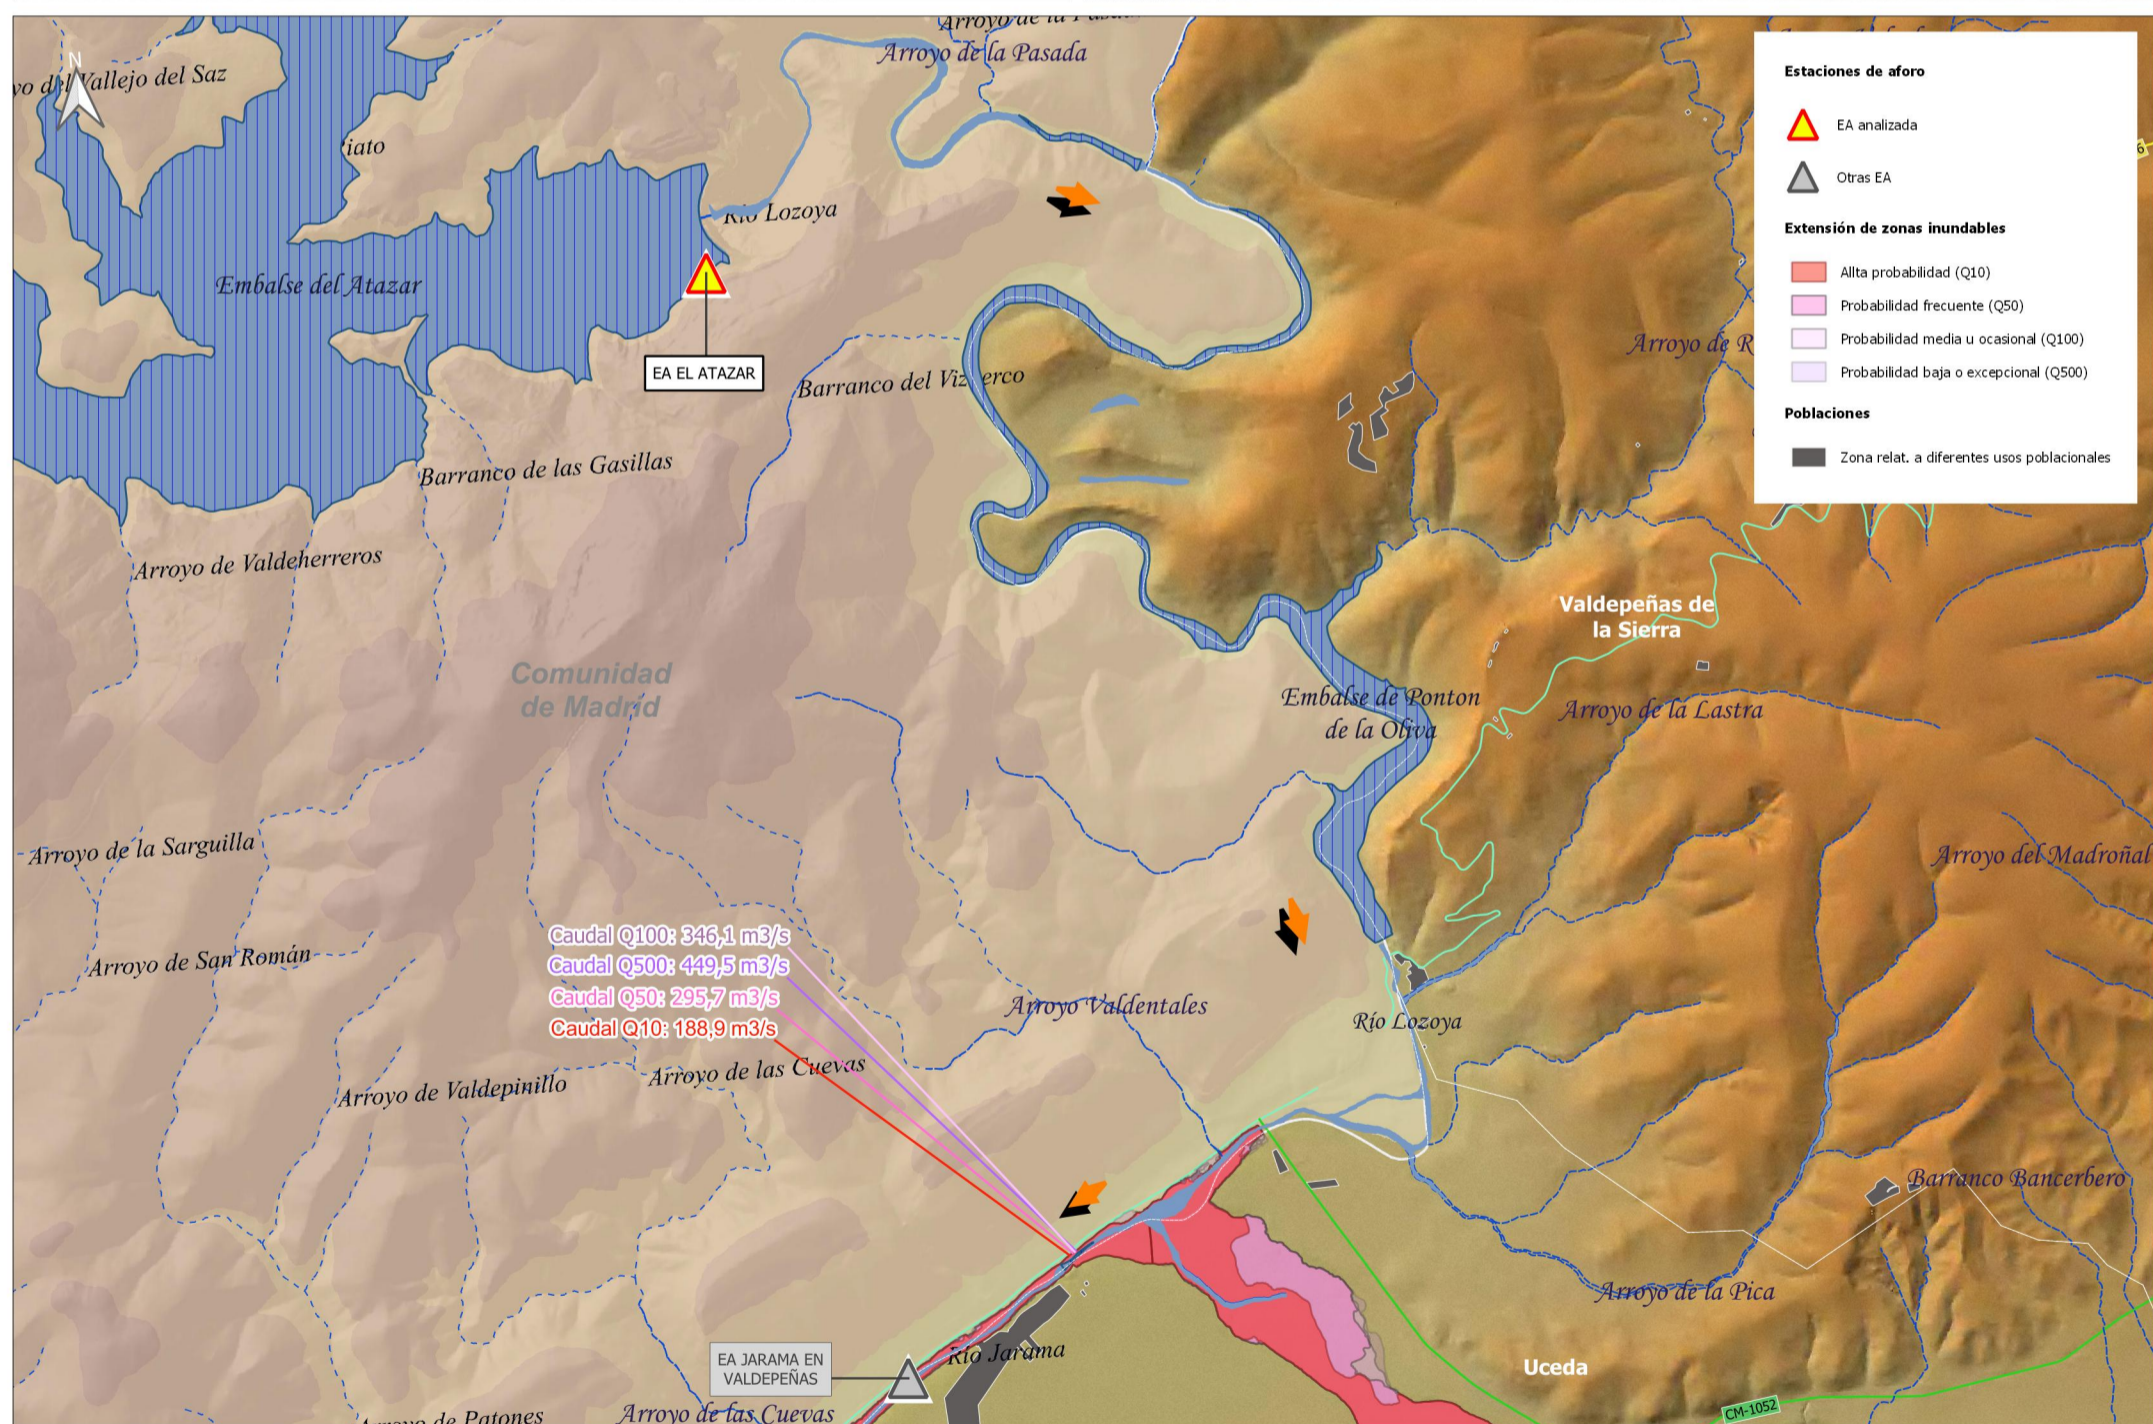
Estaciones de aforo

EA analizada

Otras EA

Extensión de zonas inundables

Allta probabilidad (Q10)

Probabilidad frecuente (Q50)

Probabilidad media u ocasional (Q100)

Probabilidad baja o excepcional (Q500)

Poblaciones

Zona relat. a diferentes usos poblacionales

N

Arroyo de la Pasada

Arroyo de la Pasada

yo del Vallejo del Saz

iato

Río Lozoya

Embalse del Atazar

EA EL ATAZAR

Barranco del Vizcerco

Barranco de las Gasillas

Arroyo de Valdeherreros

Arroyo de R

Valdepeñas de la Sierra

Comunidad de Madrid

Embalse de Ponton de la Oliva

Arroyo de la Lastra

Arroyo de la Sarguilla

Arroyo del Madroñal

Caudal Q100: 346,1 m3/s

Caudal Q500: 449,5 m3/s

Caudal Q50: 295,7 m3/s

Caudal Q10: 188,9 m3/s

Arroyo de San Román

Arroyo Valdentales

Río Lozoya

Arroyo de las Cuevas

Arroyo de Valdepinillo

Barranco Bancerbero

Arroyo de la Pica

Río Jarama

EA JARAMA EN VALDEPEÑAS

Uceda

Arroyo de Patones

Arroyo de las Cuevas

CM-1052